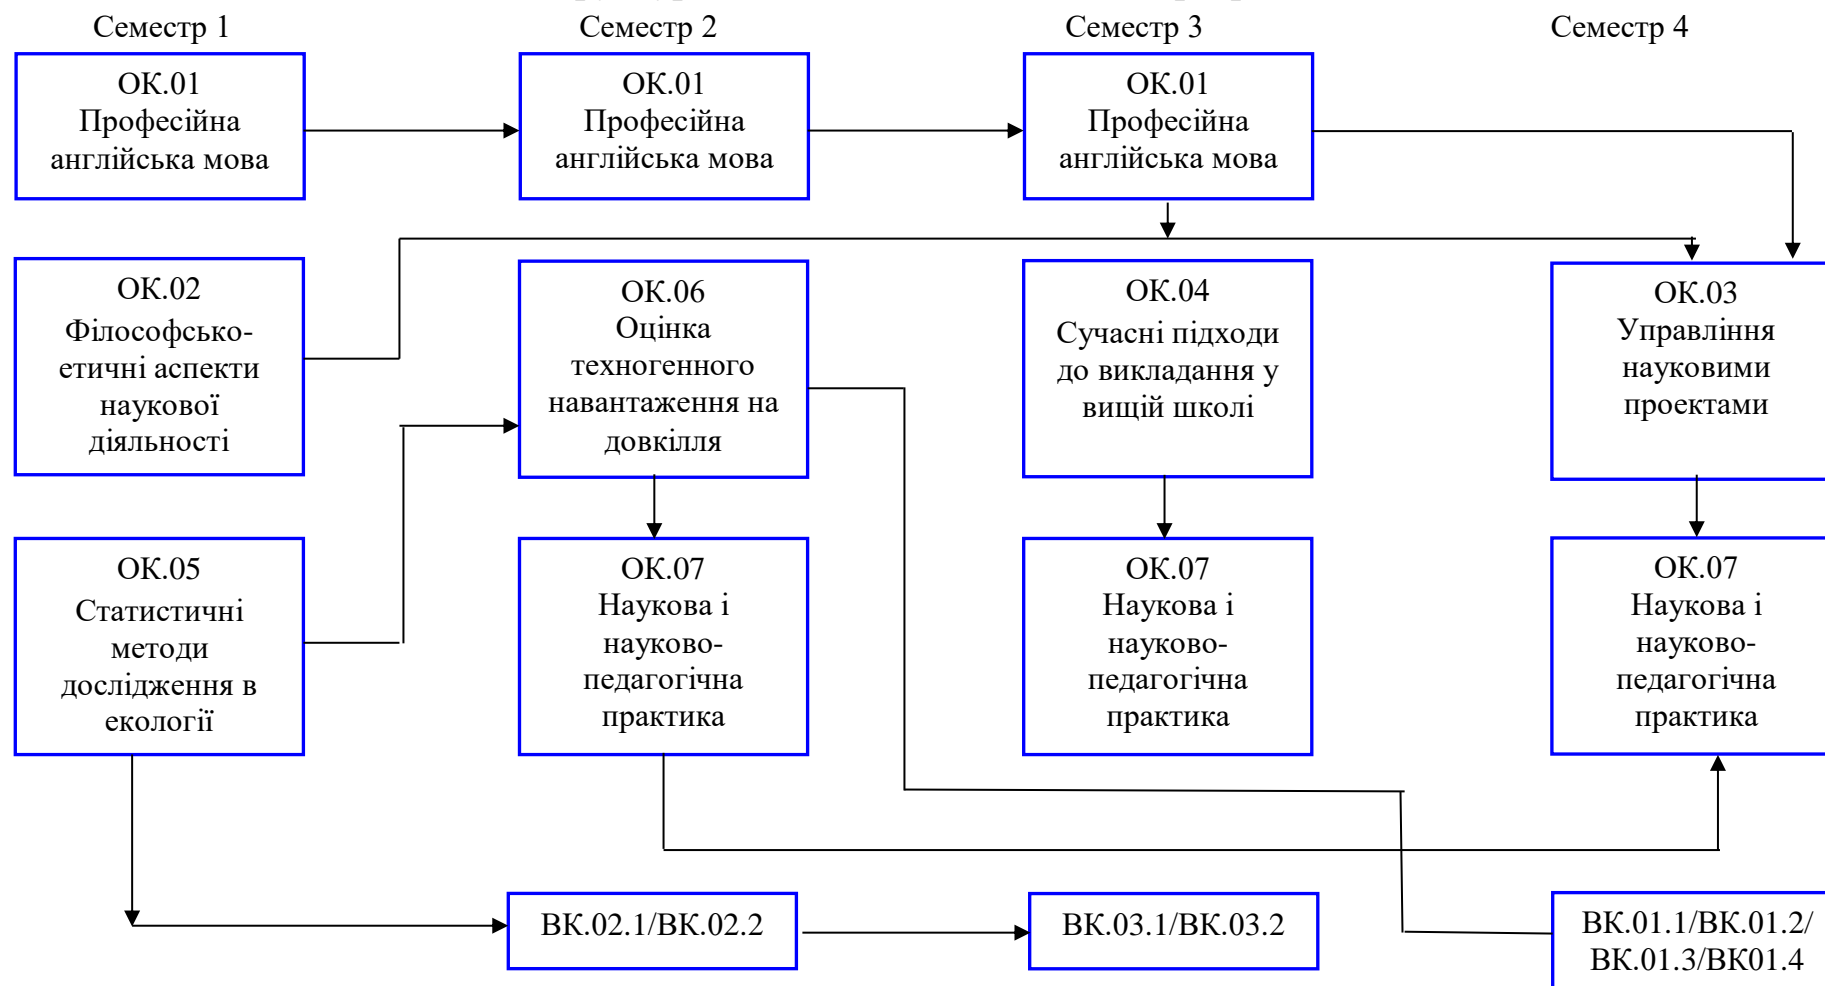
Семестр 1

ОК.01 Професійна англійська мова

ОК.02 Філософсько-етичні аспекти наукової діяльності

ОК.05 Статистичні методи дослідження в екології

Семестр 2

ОК.01 Професійна англійська мова

ОК.06 Оцінка техногенного навантаження на довкілля

ОК.07 Наукова і науково-педагогічна практика

ВК.02.1/ВК.02.2

Семестр 3

ОК.01 Професійна англійська мова

ОК.04 Сучасні підходи до викладання у вищій школі

ОК.07 Наукова і науково-педагогічна практика

ВК.03.1/ВК.03.2

Семестр 4

ОК.03 Управління науковими проектами

ОК.07 Наукова і науково-педагогічна практика

ВК.01.1/ВК.01.2/ ВК.01.3/ВК01.4